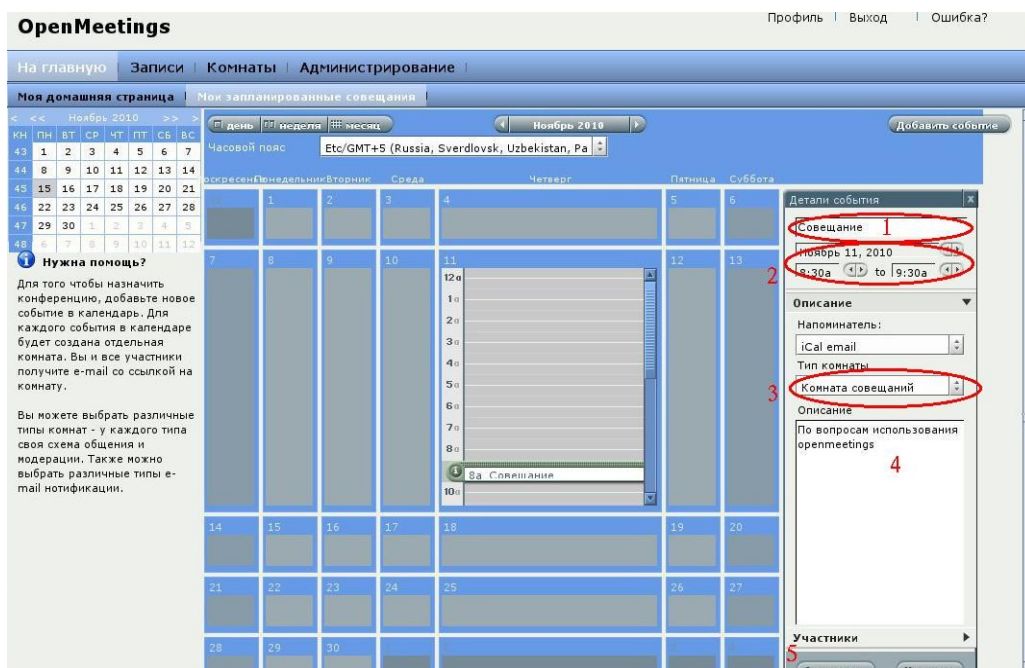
OpenMeetings

Профиль | Выход | Ошибка?

На главную | Записи | Комнаты | Администрирование |

Моя домашняя страница | Мои запланированные совещания |

< << Ноябрь 2010 >> >

| КН | ПН | ВТ | СР | ЧТ | ПТ | СБ | ВС |
|---|---|---|---|---|---|---|---|
| 43 | 1 | 2 | 3 | 4 | 5 | 6 | 7 |
| 44 | 8 | 9 | 10 | 11 | 12 | 13 | 14 |
| 45 | 15 | 16 | 17 | 18 | 19 | 20 | 21 |
| 46 | 22 | 23 | 24 | 25 | 26 | 27 | 28 |
| 47 | 29 | 30 | 1 | 2 | 3 | 4 | 5 |
| 48 | 6 | 7 | 8 | 9 | 10 | 11 | 12 |

Нужна помощь?

Для того чтобы назначить конференцию, добавьте новое событие в календарь. Для каждого события в календаре будет создана отдельная комната. Вы и все участники получите e-mail со ссылкой на комнату.

Вы можете выбрать различные типы комнат - у каждого типа своя схема общения и модерации. Также можно выбрать различные типы e-mail нотификации.

день | неделя | месяц

Ноябрь 2010

Добавить событие

Часовой пояс Etc/GMT+5 (Russia, Sverdlovsk, Uzbekistan, Pa

Воскресенье Понедельник Вторник Среда Четверг Пятница Суббота

1 2 3 4 5 6
7 8 9 10 11 12 13
12a 1a 2a 3a 4a 5a 6a 7a 8a
8a Совещание
10a
14 15 16 17 18 19 20
21 22 23 24 25 26 27
28 29 30

Детали события

Совещание 1

Ноябрь 11, 2010

2 8:30a to 9:30a

Описание

Напоминатель:

iCal email

Тип комнаты

3 Комната совещаний

Описание

По вопросам использования openmeetings

4

Участники

5